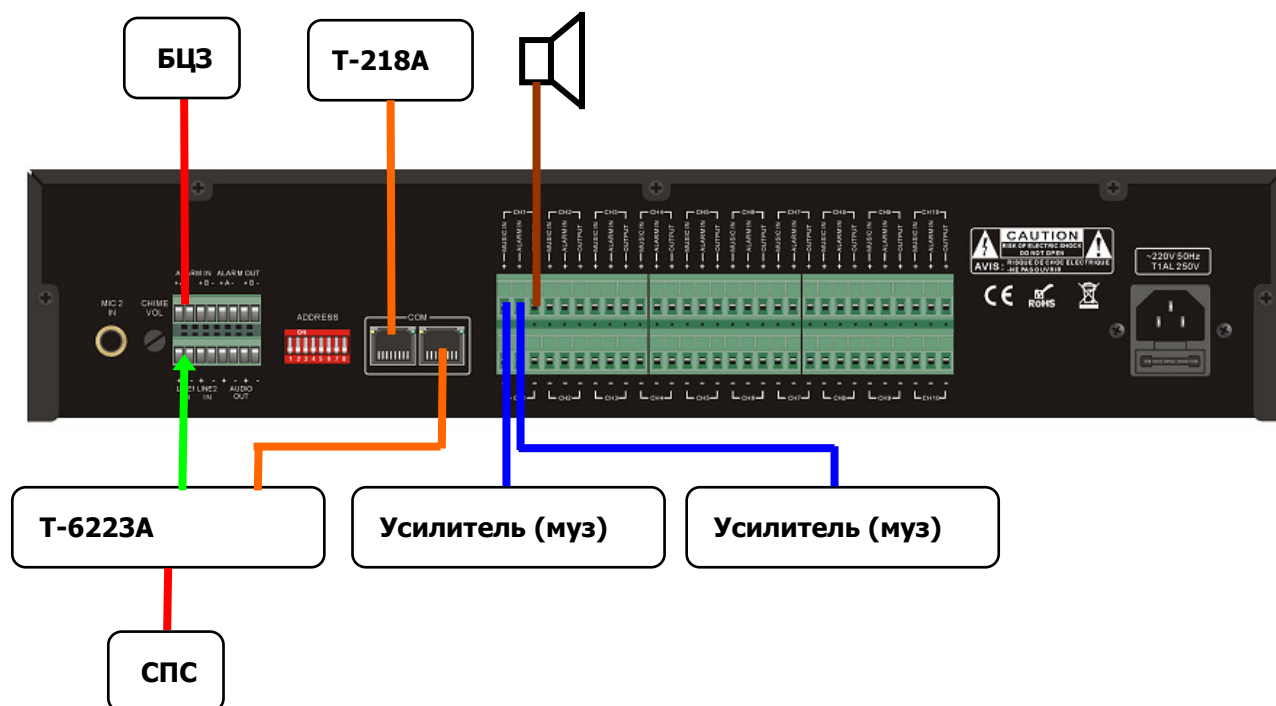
БЦЗ

Т-218А

MIC 2 IN

CHIME VOL

ALARM IN

ALARM OUT

LINE1 IN

LINE2 IN

AUDIO OUT

ADDRESS

ON

1 2 3 4 5 6 7 8

COM

CH1 CH2 CH3 CH4 CH5 CH6 CH7 CH8 CH9 CH10

MUSIC IN ALARM IN OUTPUT

CAUTION
RISK OF ELECTRIC SHOCK DO NOT OPEN

AVIS: RISQUE DE CHOC ELECTRIQUE NE PAS OUVRIR

CE

RoHS

~220V 50Hz T1AL 250V

Т-6223А

Усилитель (муз)

Усилитель (муз)

СПС